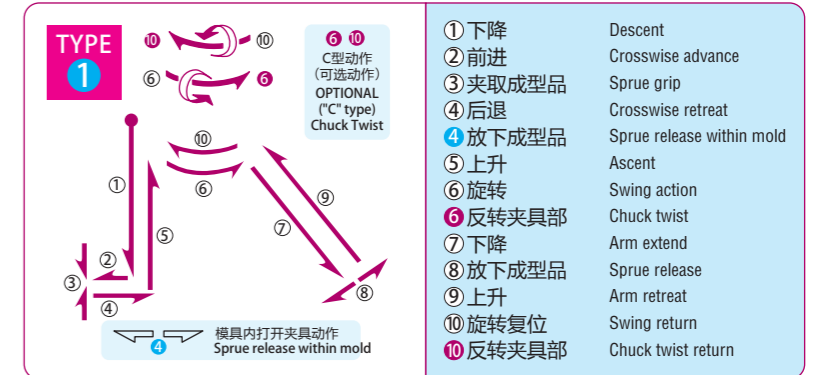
TYPE 1

⑩ ⑩
⑥ ⑥

⑥ ⑩ C型动作 (可选动作) OPTIONAL ("C" type) Chuck Twist

⑩
⑥
①
⑤
⑨
⑦
②
③
④
⑧

④ 模具内打开夹具动作 Sprue release within mold

| | |
|---|---|
| ① 下降 | Descent |
| ② 前进 | Crosswise advance |
| ③ 夹取成型品 | Sprue grip |
| ④ 后退 | Crosswise retreat |
| ④ 放下成型品 | Sprue release within mold |
| ⑤ 上升 | Ascent |
| ⑥ 旋转 | Swing action |
| ⑥ 反转夹具部 | Chuck twist |
| ⑦ 下降 | Arm extend |
| ⑧ 放下成型品 | Sprue release |
| ⑨ 上升 | Arm retreat |
| ⑩ 旋转复位 | Swing return |
| ⑩ 反转夹具部 | Chuck twist return |